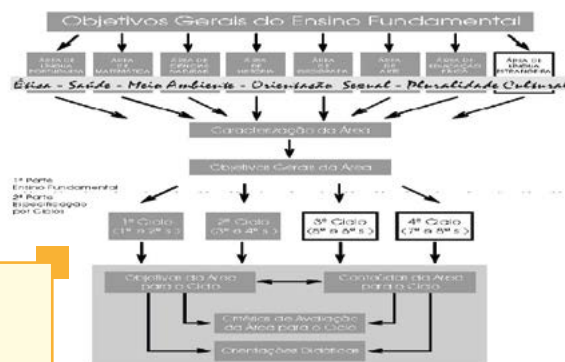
Objetivos Gerais do Ensino Fundamental

ÁREA DE LÍNGUA PORTUGUESA

ÁREA DE MATEMÁTICA

ÁREA DE CIÊNCIAS NATURAIS

ÁREA DE HISTÓRIA

ÁREA DE GEOGRAFIA

ÁREA DE ARTE

ÁREA DE EDUCAÇÃO FÍSICA

ÁREA DE LÍNGUA ESTRANGEIRA

Ética - Saúde - Meio Ambiente - Orientação Sexual - Pluralidade Cultural

Caracterização da Área

Objetivos Gerais da Área

1ª Parte Ensino Fundamental

2ª Parte Especificação por Ciclos

1º Ciclo (1ª e 2ª s.)

2º Ciclo (3ª e 4ª s.)

3º Ciclo (5ª e 6ª s.)

4º Ciclo (7ª e 8ª s.)

Objetivos da Área para o Ciclo

Conteúdos da Área para o Ciclo

Critérios de Avaliação da Área para o Ciclo

Orientações Didáticas